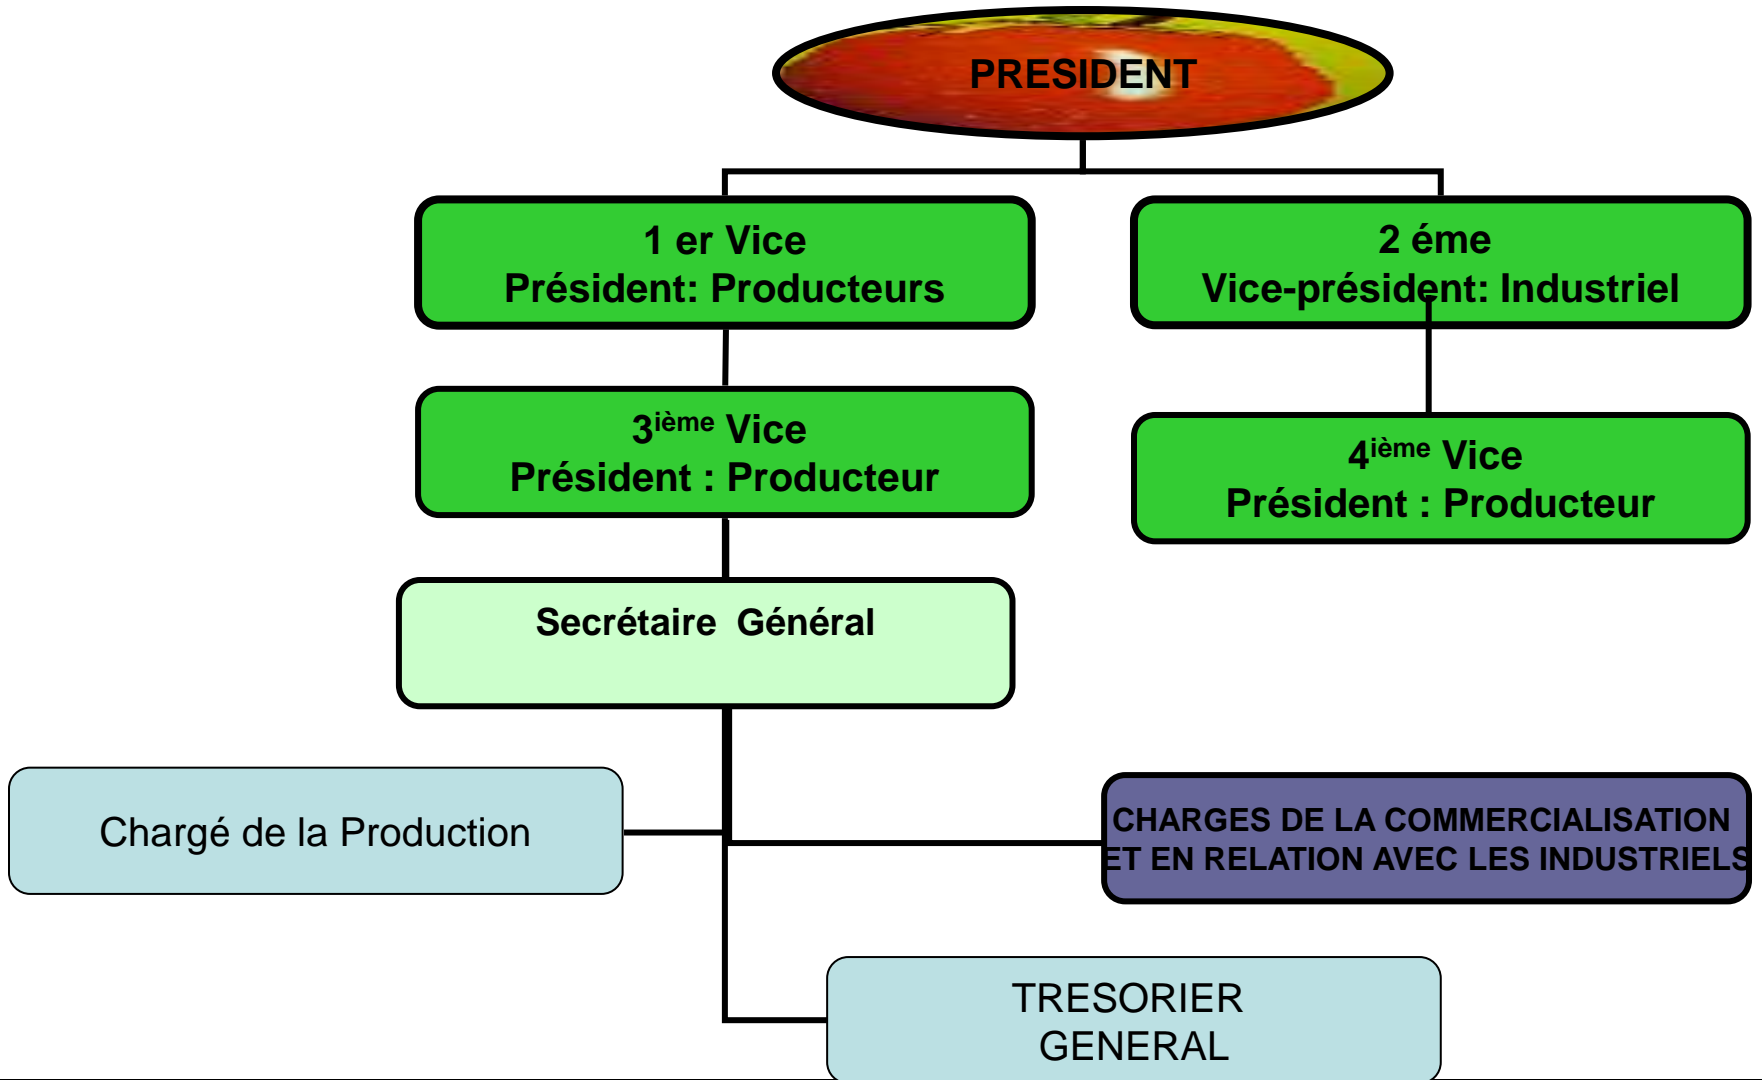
PRESIDENT

1 er Vice
Président: Producteurs

2 éme
Vice-président: Industriel

3$^{ième}$ Vice
Président : Producteur

4$^{ième}$ Vice
Président : Producteur

Secrétaire Général

Chargé de la Production

CHARGES DE LA COMMERCIALISATION ET EN RELATION AVEC LES INDUSTRIELS

TRESORIER
GENERAL